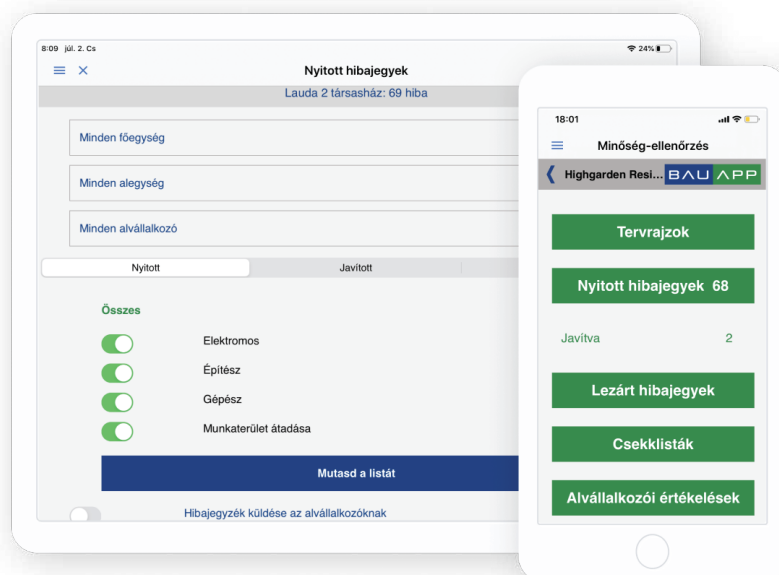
8:09 júl. 2. Cs

24%

Nyitott hibajegyek

Lauda 2 társasház: 69 hiba

Minden főegység

Minden alegység

Minden alvállalkozó

Nyitott

Javított

Összes

Elektromos

Építész

Gépész

Munkaterület átadása

Mutasd a listát

Hibajegyzék küldése az alvállalkozóknak

18:01

Minőség-ellenőrzés

Highgarden Resi...

BAU APP

Tervrajzok

Nyitott hibajegyek 68

Javítva 2

Lezárt hibajegyek

Csekklisták

Alvállalkozói értékelések